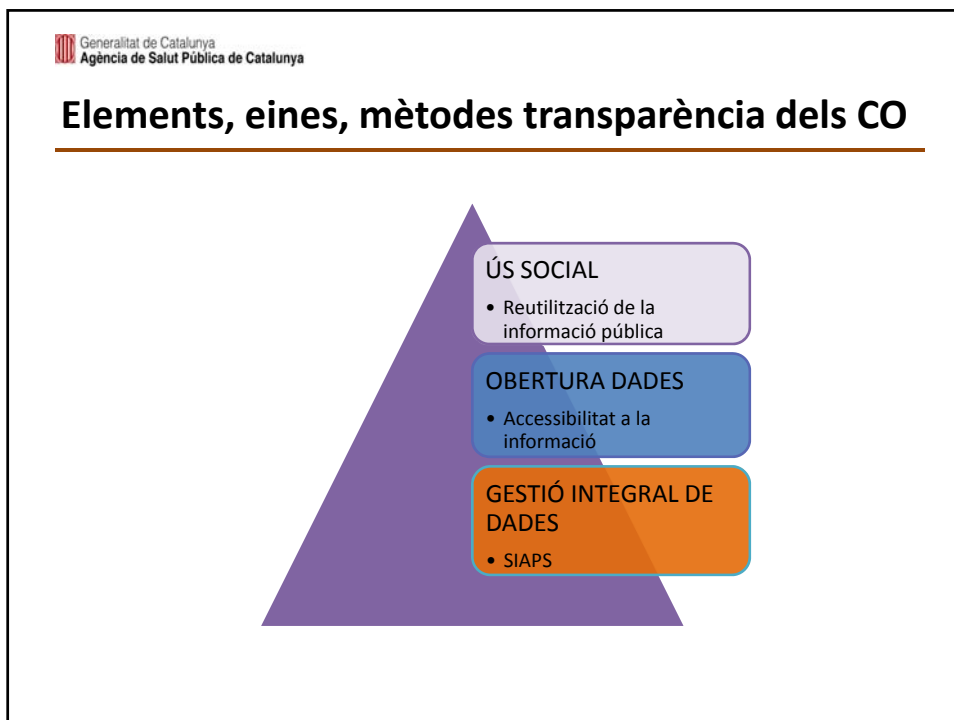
Generalitat de Catalunya
Agència de Salut Pública de Catalunya

Elements, eines, mètodes transparència dels CO

ÚS SOCIAL
• Reutilització de la informació pública

OBERTURA DADES
• Accessibilitat a la informació

GESTIÓ INTEGRAL DE DADES
• SIAPS